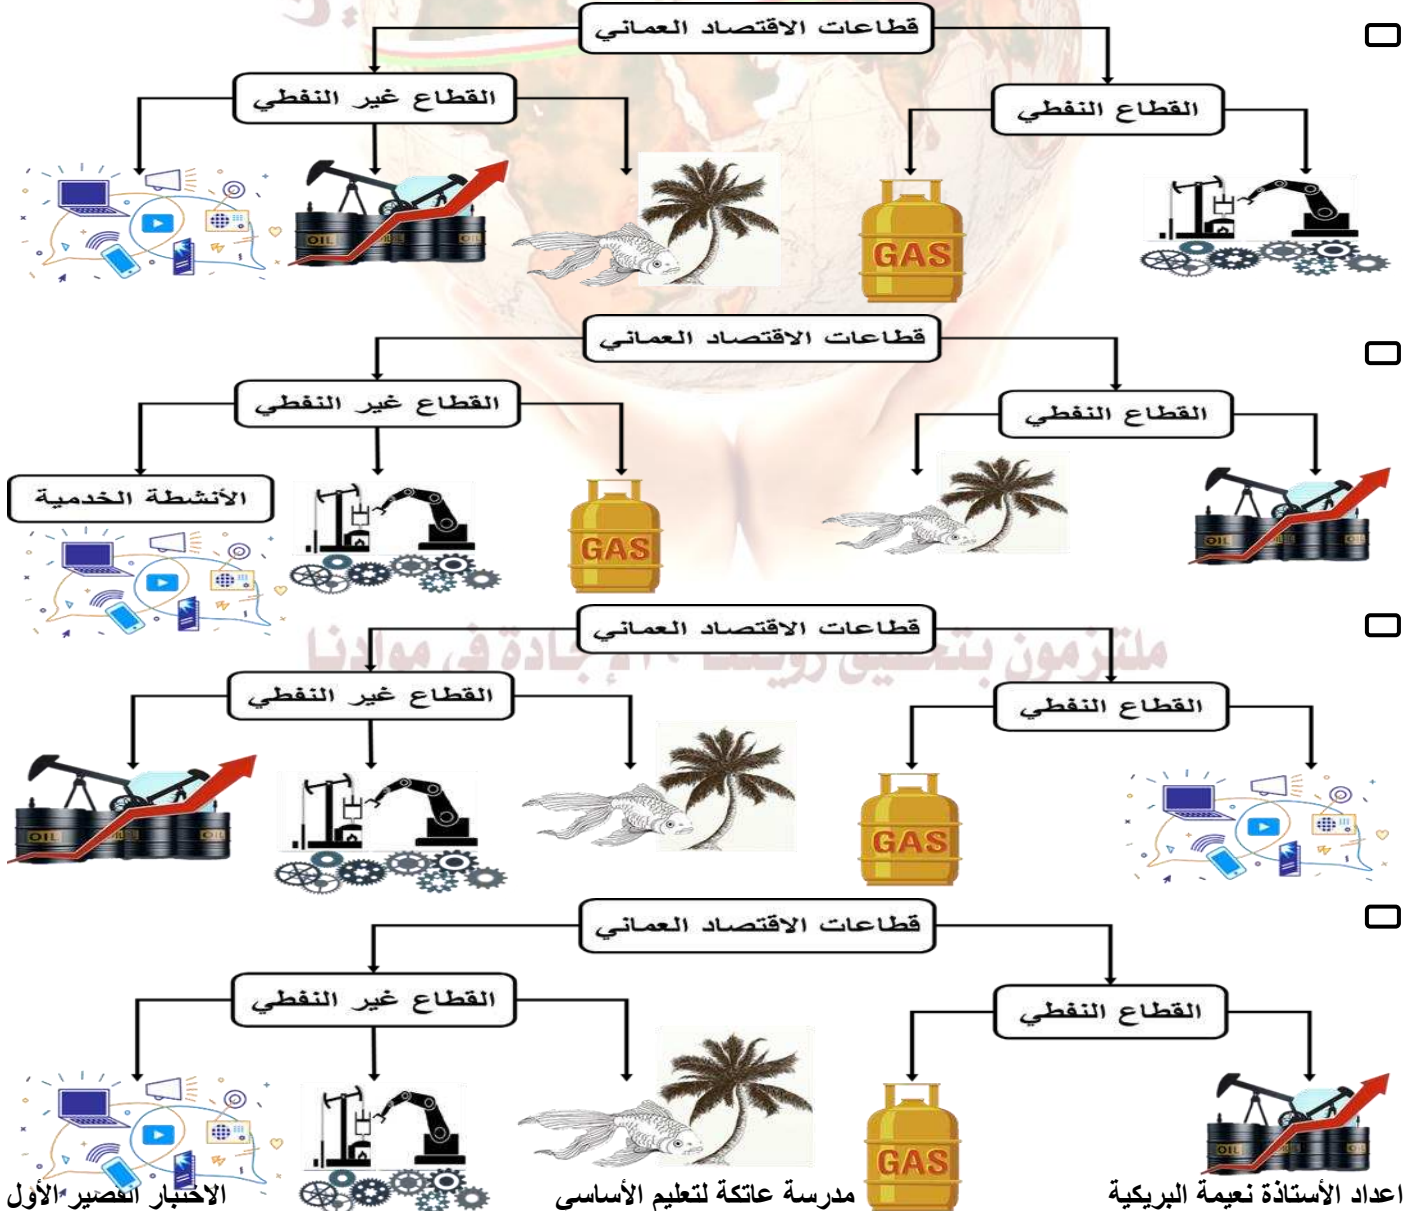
قطاعات الاقتصاد العماني

القطاع النفطي

القطاع غير النفطي

GAS

OIL

قطاعات الاقتصاد العماني

القطاع النفطي

القطاع غير النفطي

الأنشطة الخدمية

GAS

OIL

قطاعات الاقتصاد العماني

ملتزمون بتحقيق رؤيتنا ... الإجادة في مواردنا

القطاع النفطي

القطاع غير النفطي

GAS

OIL

قطاعات الاقتصاد العماني

القطاع النفطي

القطاع غير النفطي

GAS

OIL

اعداد الأستاذة نعيمة البريكية مدرسة عاتكة لتعليم الأساسي الاختبار القصير الأول